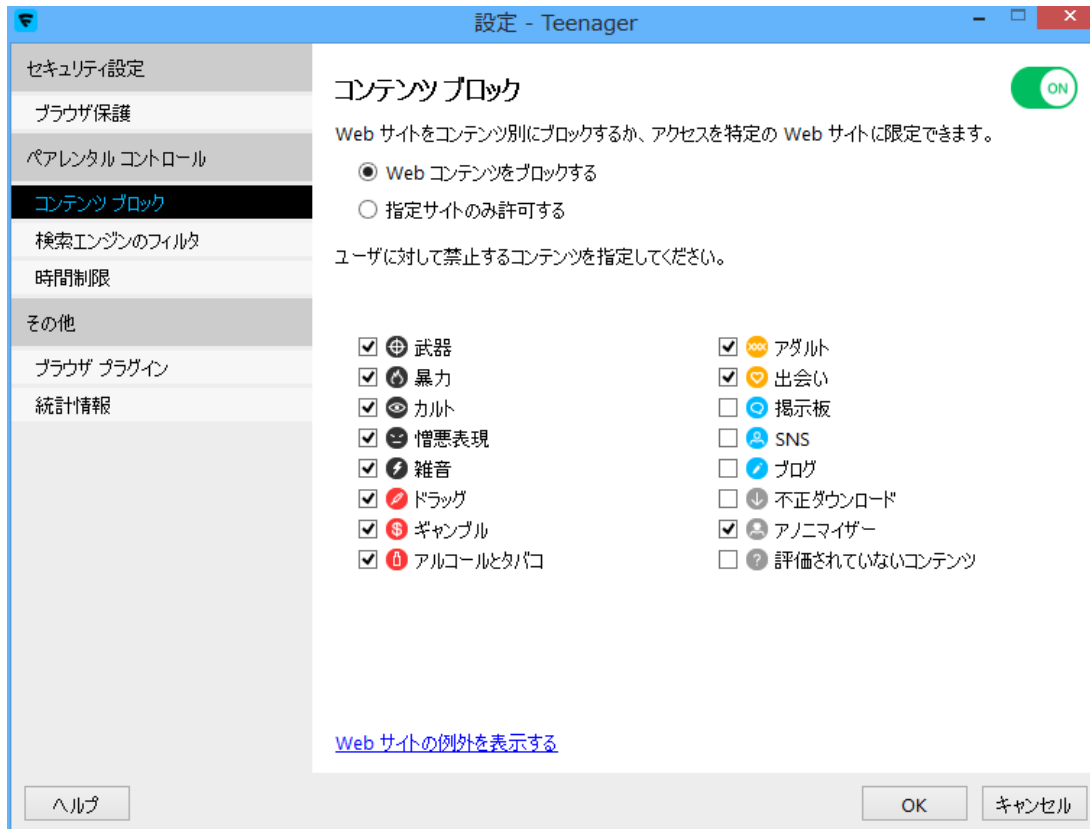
設定 - Teenager

セキュリティ設定
ブラウザ保護
ペアレンタル コントロール
コンテンツ ブロック
検索エンジンのフィルタ
時間制限
その他
ブラウザ プラグイン
統計情報

コンテンツ ブロック
ON

Web サイトをコンテンツ別にブロックするか、アクセスを特定の Web サイトに限定できます。

Web コンテンツをブロックする
指定サイトのみ許可する

ユーザに対して禁止するコンテンツを指定してください。

武器
暴力
カルト
憎悪表現
雑音
ドラッグ
ギャンブル
アルコールとタバコ
アダルト
出会い
掲示板
SNS
ブログ
不正ダウンロード
アノニマイザー
評価されていないコンテンツ

Web サイトの例外を表示する

ヘルプ
OK
キャンセル